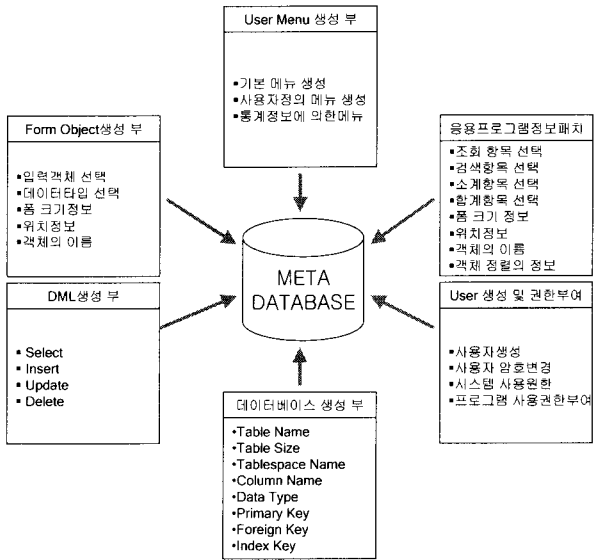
User Menu 생성 부

▪기본 메뉴 생성
▪사용자정의 메뉴 생성
▪통계정보에 의한메뉴

Form Object생성 부

▪입력객체 선택
▪데이터타입 선택
▪폼 크기정보
▪위치정보
▪객체의 이름

응용프로그램정보패치

▪조회 항목 선택
▪검색항목 선택
▪소계항목 선택
▪합계항목 선택
▪폼 크기 정보
▪위치정보
▪객체의 이름
▪객체 정렬의 정보

META DATABASE

DML생성 부

▪ Select
▪ Insert
▪ Update
▪ Delete

User 생성 및 권한부여

▪사용자생성
▪사용자 암호변경
▪시스템 사용권한
▪프로그램 사용권한부여

데이터베이스 생성 부

•Table Name
•Table Size
•Tablespace Name
•Column Name
•Data Type
•Primary Key
•Foreign Key
•Index Key